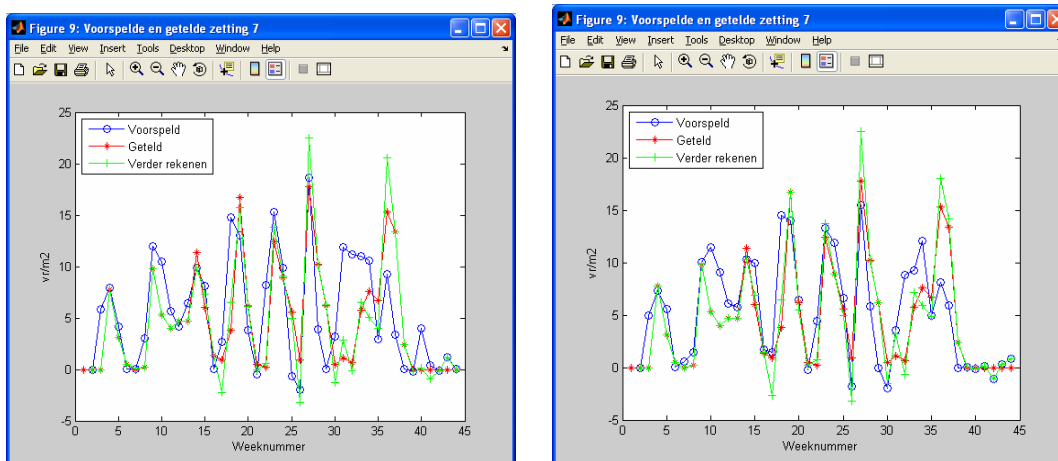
Figure 9: Voorspelde en getelde zetting 7

File Edit View Insert Tools Desktop Window Help

Voorspeld
Geteld
Verder rekenen

25
20
15
10
5
0
-5

vr/m2

0 5 10 15 20 25 30 35 40 45

Weeknummer

Figure 9: Voorspelde en getelde zetting 7

File Edit View Insert Tools Desktop Window Help

Voorspeld
Geteld
Verder rekenen

25
20
15
10
5
0
-5

vr/m2

0 5 10 15 20 25 30 35 40 45

Weeknummer